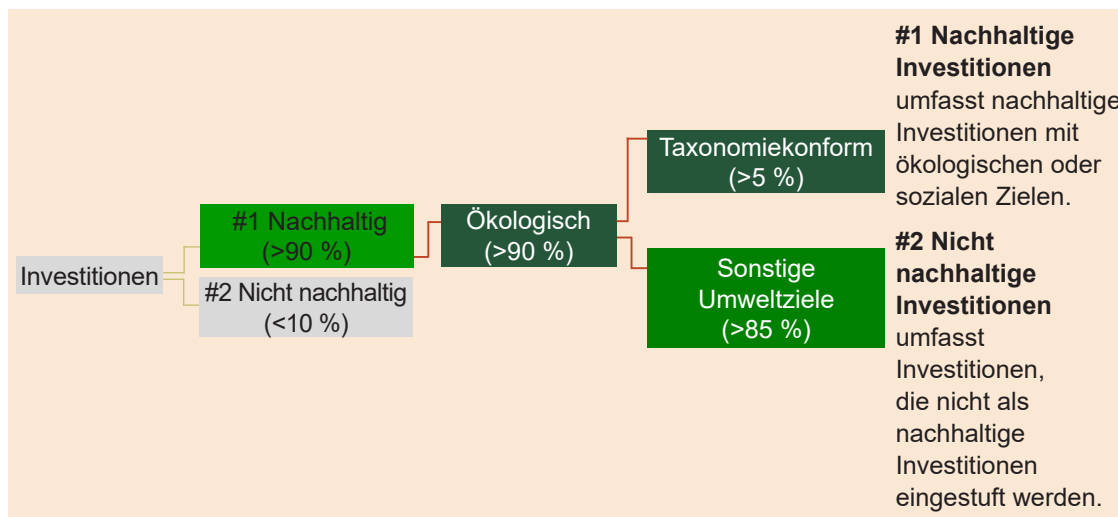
Investitionen

#1 Nachhaltig (>90 %)

#2 Nicht nachhaltig (<10 %)

Ökologisch (>90 %)

Taxonomiekonform (>5 %)

Sonstige Umweltziele (>85 %)

**#1 Nachhaltige Investitionen** umfasst nachhaltige Investitionen mit ökologischen oder sozialen Zielen.

**#2 Nicht nachhaltige Investitionen** umfasst Investitionen, die nicht als nachhaltige Investitionen eingestuft werden.